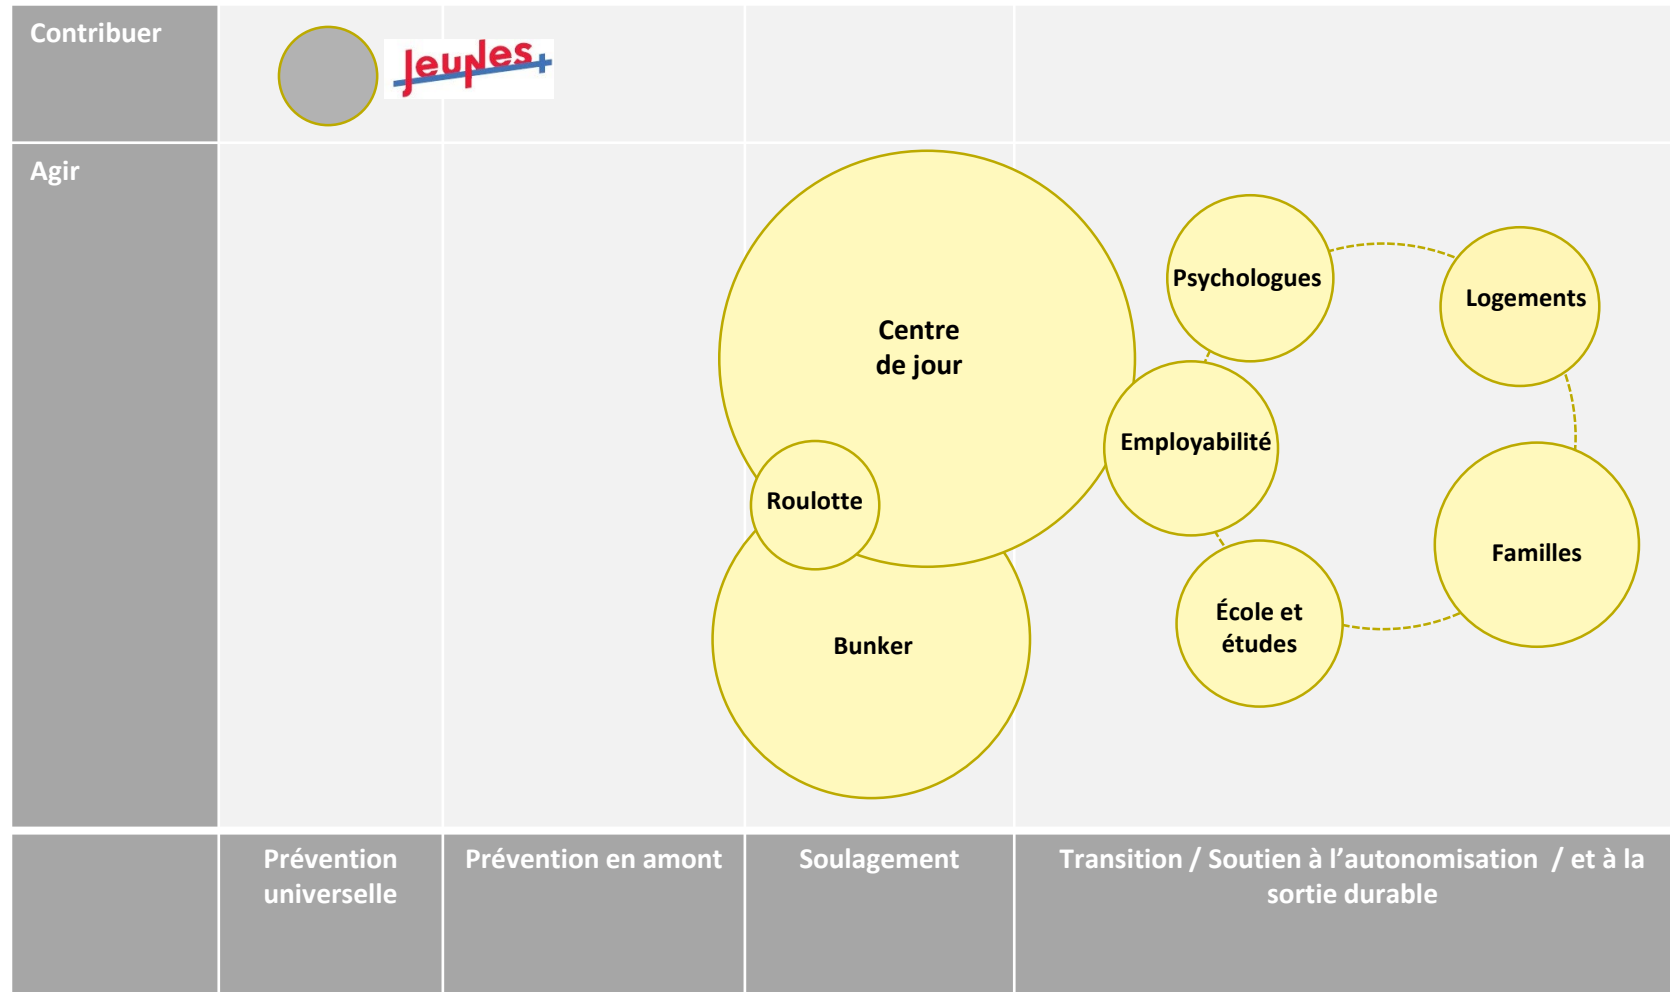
Contribuer

Jeunes+

Agir

Centre de jour

Psychologues

Logements

Employabilité

Roulotte

Familles

École et études

Bunker

Prévention universelle

Prévention en amont

Soulagement

Transition / Soutien à l'autonomisation / et à la sortie durable